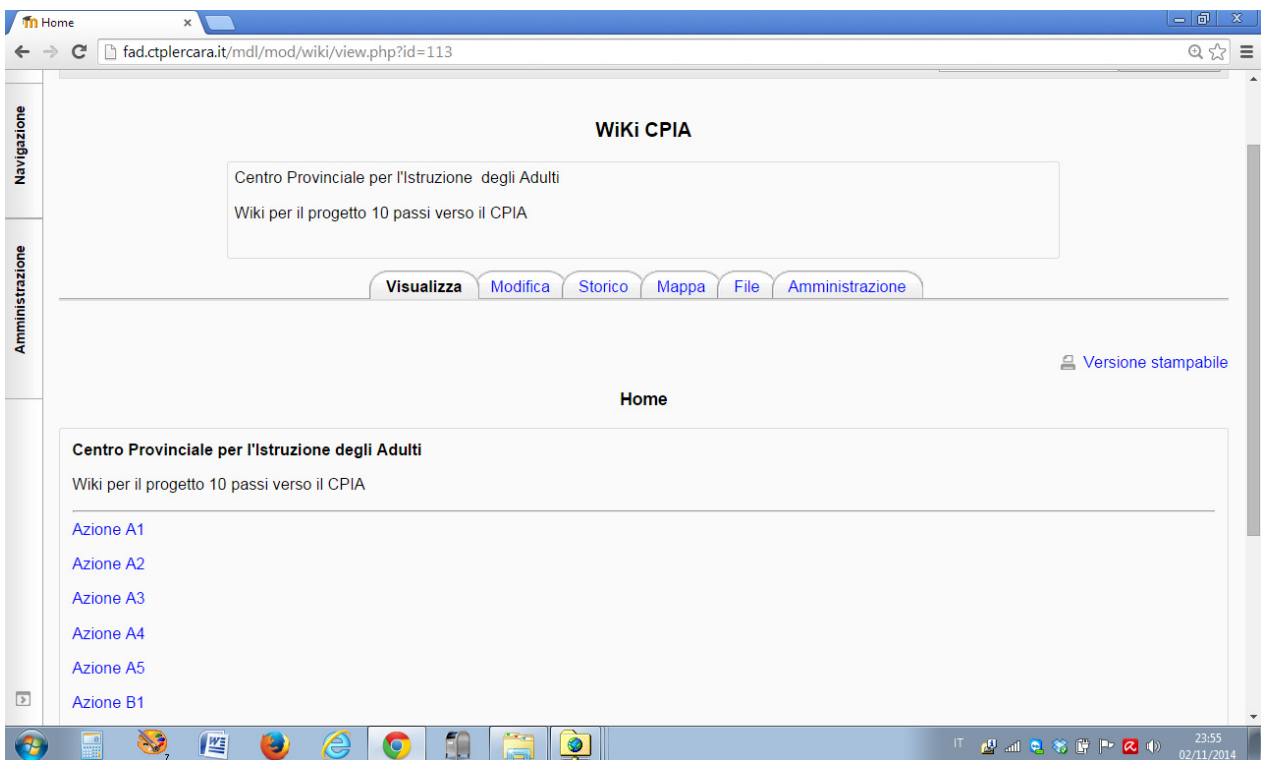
Home ×

fad.ctplercara.it/mdl/mod/wiki/view.php?id=113

Navigazione

Amministrazione

WiKi CPIA

Centro Provinciale per l'Istruzione degli Adulti

Wiki per il progetto 10 passi verso il CPIA

Visualizza | Modifica | Storico | Mappa | File | Amministrazione

Versione stampabile

Home

Centro Provinciale per l'Istruzione degli Adulti

Wiki per il progetto 10 passi verso il CPIA

Azione A1

Azione A2

Azione A3

Azione A4

Azione A5

Azione B1

IT

23:55
02/11/2014